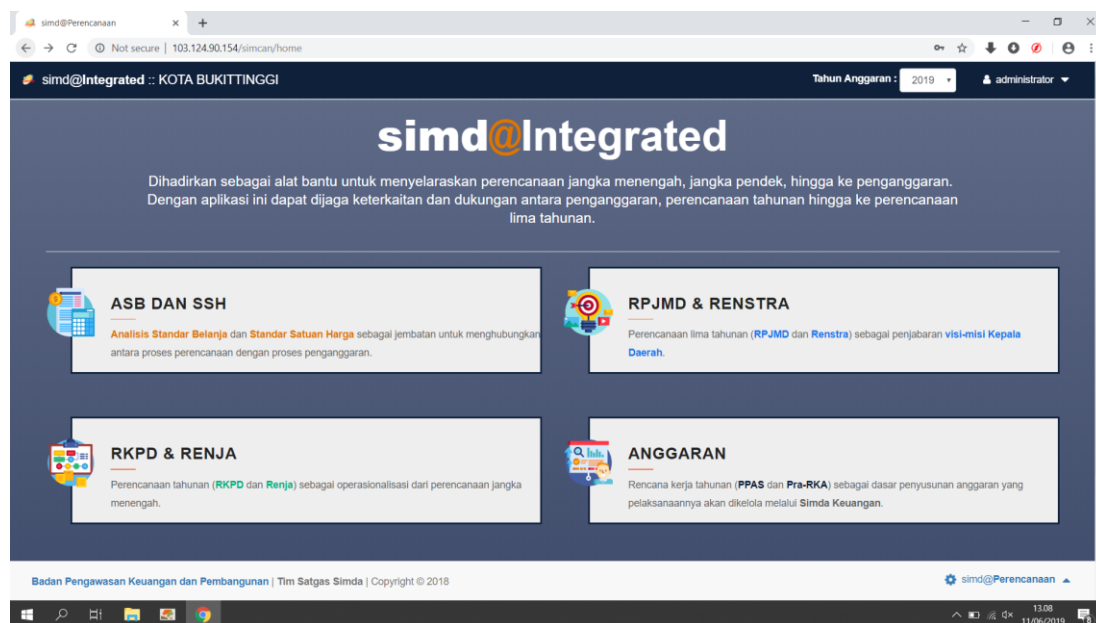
simd@Perencanaan ×

Not secure | 103.124.90.154/simcan/home

simd@Integrated :: KOTA BUKITTINGGI

Tahun Anggaran : 2019

administrator

simd@Integrated

Dihadirkan sebagai alat bantu untuk menyelaraskan perencanaan jangka menengah, jangka pendek, hingga ke penganggaran. Dengan aplikasi ini dapat dijaga keterkaitan dan dukungan antara penganggaran, perencanaan tahunan hingga ke perencanaan lima tahunan.

ASB DAN SSH

Analisis Standar Belanja dan Standar Satuan Harga sebagai jembatan untuk menghubungkan antara proses perencanaan dengan proses penganggaran.

RPJMD & RENSTRA

Perencanaan lima tahunan (RPJMD dan Renstra) sebagai penjabaran visi-misi Kepala Daerah.

RKPD & RENJA

Perencanaan tahunan (RKPD dan Renja) sebagai operasionalisasi dari perencanaan jangka menengah.

ANGGARAN

Rencana kerja tahunan (PPAS dan Pra-RKA) sebagai dasar penyusunan anggaran yang pelaksanaannya akan dikelola melalui Simda Keuangan.

Badan Pengawasan Keuangan dan Pembangunan | Tim Satgas Simda | Copyright © 2018

simd@Perencanaan

13.08
11/06/2019